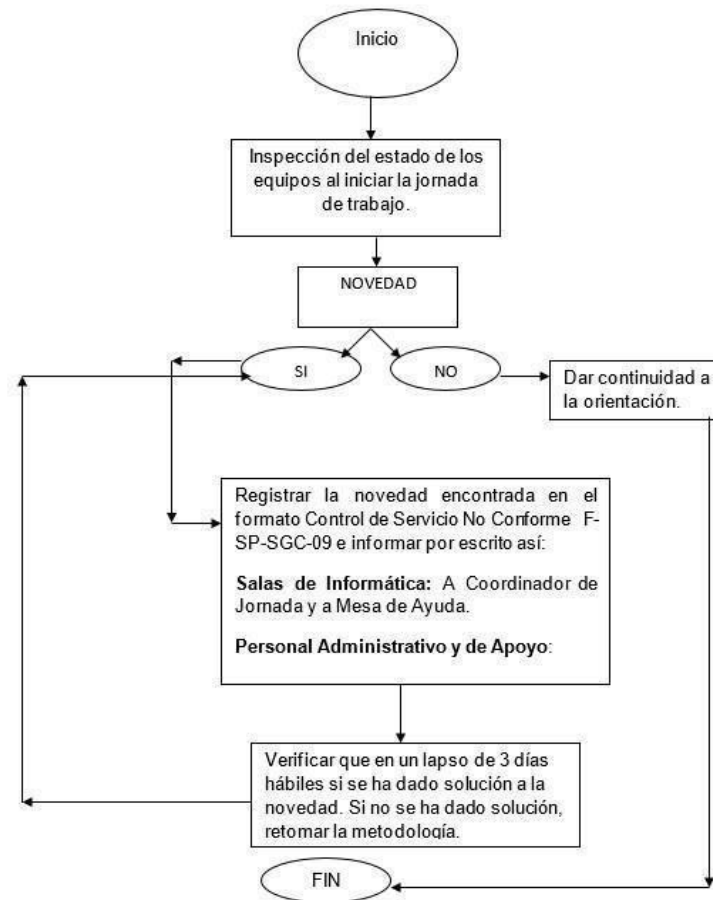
Inicio

Inspección del estado de los equipos al iniciar la jornada de trabajo.

NOVEDAD

SI

NO

Dar continuidad a la orientación.

Registrar la novedad encontrada en el formato Control de Servicio No Conforme F-SP-SGC-09 e informar por escrito así:

**Salas de Informática:** A Coordinador de Jornada y a Mesa de Ayuda.

**Personal Administrativo y de Apoyo**:

Verificar que en un lapso de 3 días hábiles si se ha dado solución a la novedad. Si no se ha dado solución, retomar la metodología.

FIN